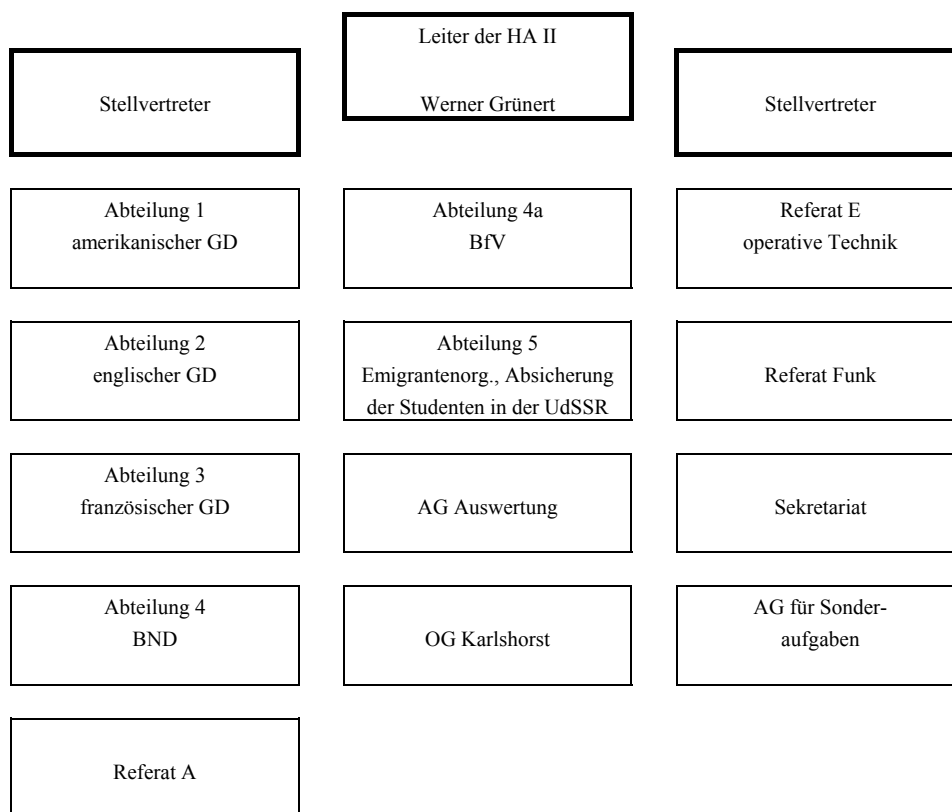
Leiter der HA II

Werner Grünert

Stellvertreter

Stellvertreter

Abteilung 1
amerikanischer GD

Abteilung 4a
BfV

Referat E
operative Technik

Abteilung 2
englischer GD

Abteilung 5
Emigrantenorg., Absicherung der Studenten in der UdSSR

Referat Funk

Abteilung 3
französischer GD

AG Auswertung

Sekretariat

Abteilung 4
BND

OG Karlshorst

AG für Sonderaufgaben

Referat A